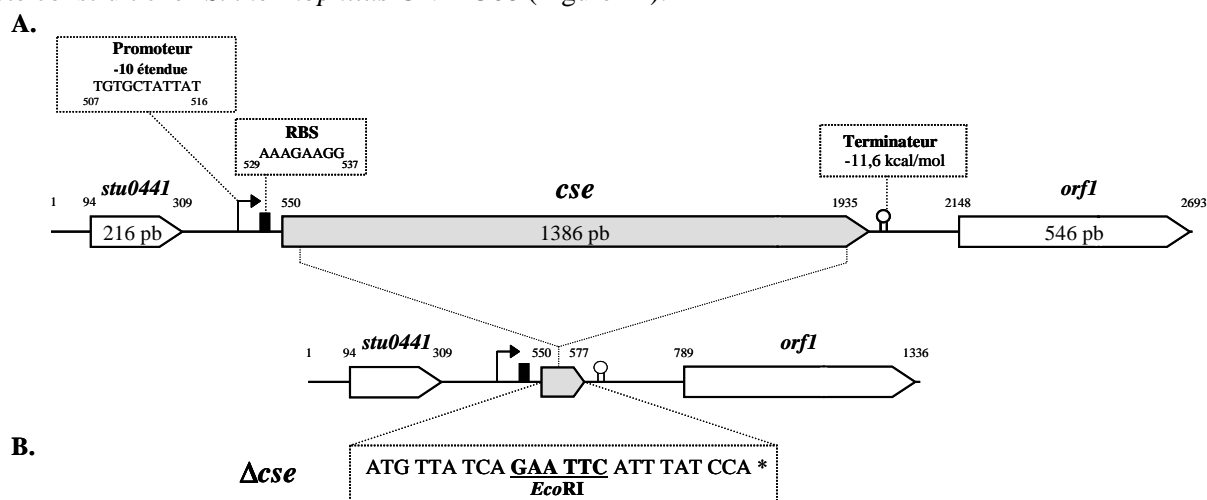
A.

Promoteur
-10 étendue
TGTGCTATTAT
507 516

RBS
AAAGAAGG
529 537

Terminateur
-11,6 kcal/mol

1 94 stu0441 309 550 cse 1935 2148 orf1 2693

216 pb 1386 pb 546 pb

1 94 stu0441 309 550 577 789 orf1 1336

B.

Δcse

ATG TTA TCA GAA TTC ATT TAT CCA *
EcoRI